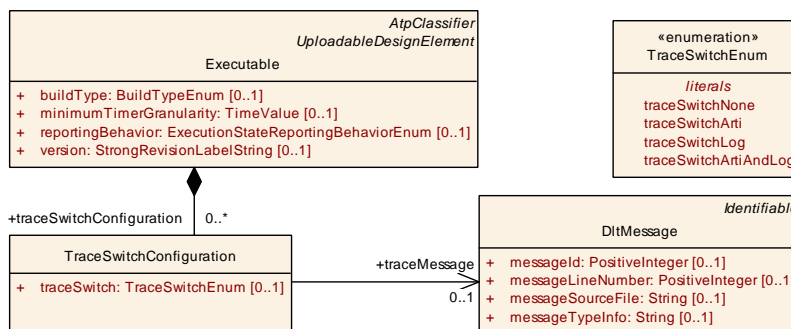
AtpClassifier
UploadableDesignElement
Executable

+ buildType: BuildTypeEnum [0..1]
+ minimumTimerGranularity: TimeValue [0..1]
+ reportingBehavior: ExecutionStateReportingBehaviorEnum [0..1]
+ version: StrongRevisionLabelString [0..1]

«enumeration»
TraceSwitchEnum

literals
traceSwitchNone
traceSwitchArti
traceSwitchLog
traceSwitchArtiAndLog

+traceSwitchConfiguration
0..*

TraceSwitchConfiguration

+ traceSwitch: TraceSwitchEnum [0..1]

+traceMessage
0..1

Identifiable
DltMessage

+ messageId: PositiveInteger [0..1]
+ messageLineNumber: PositiveInteger [0..1]
+ messageSourceFile: String [0..1]
+ messageTypeInfo: String [0..1]